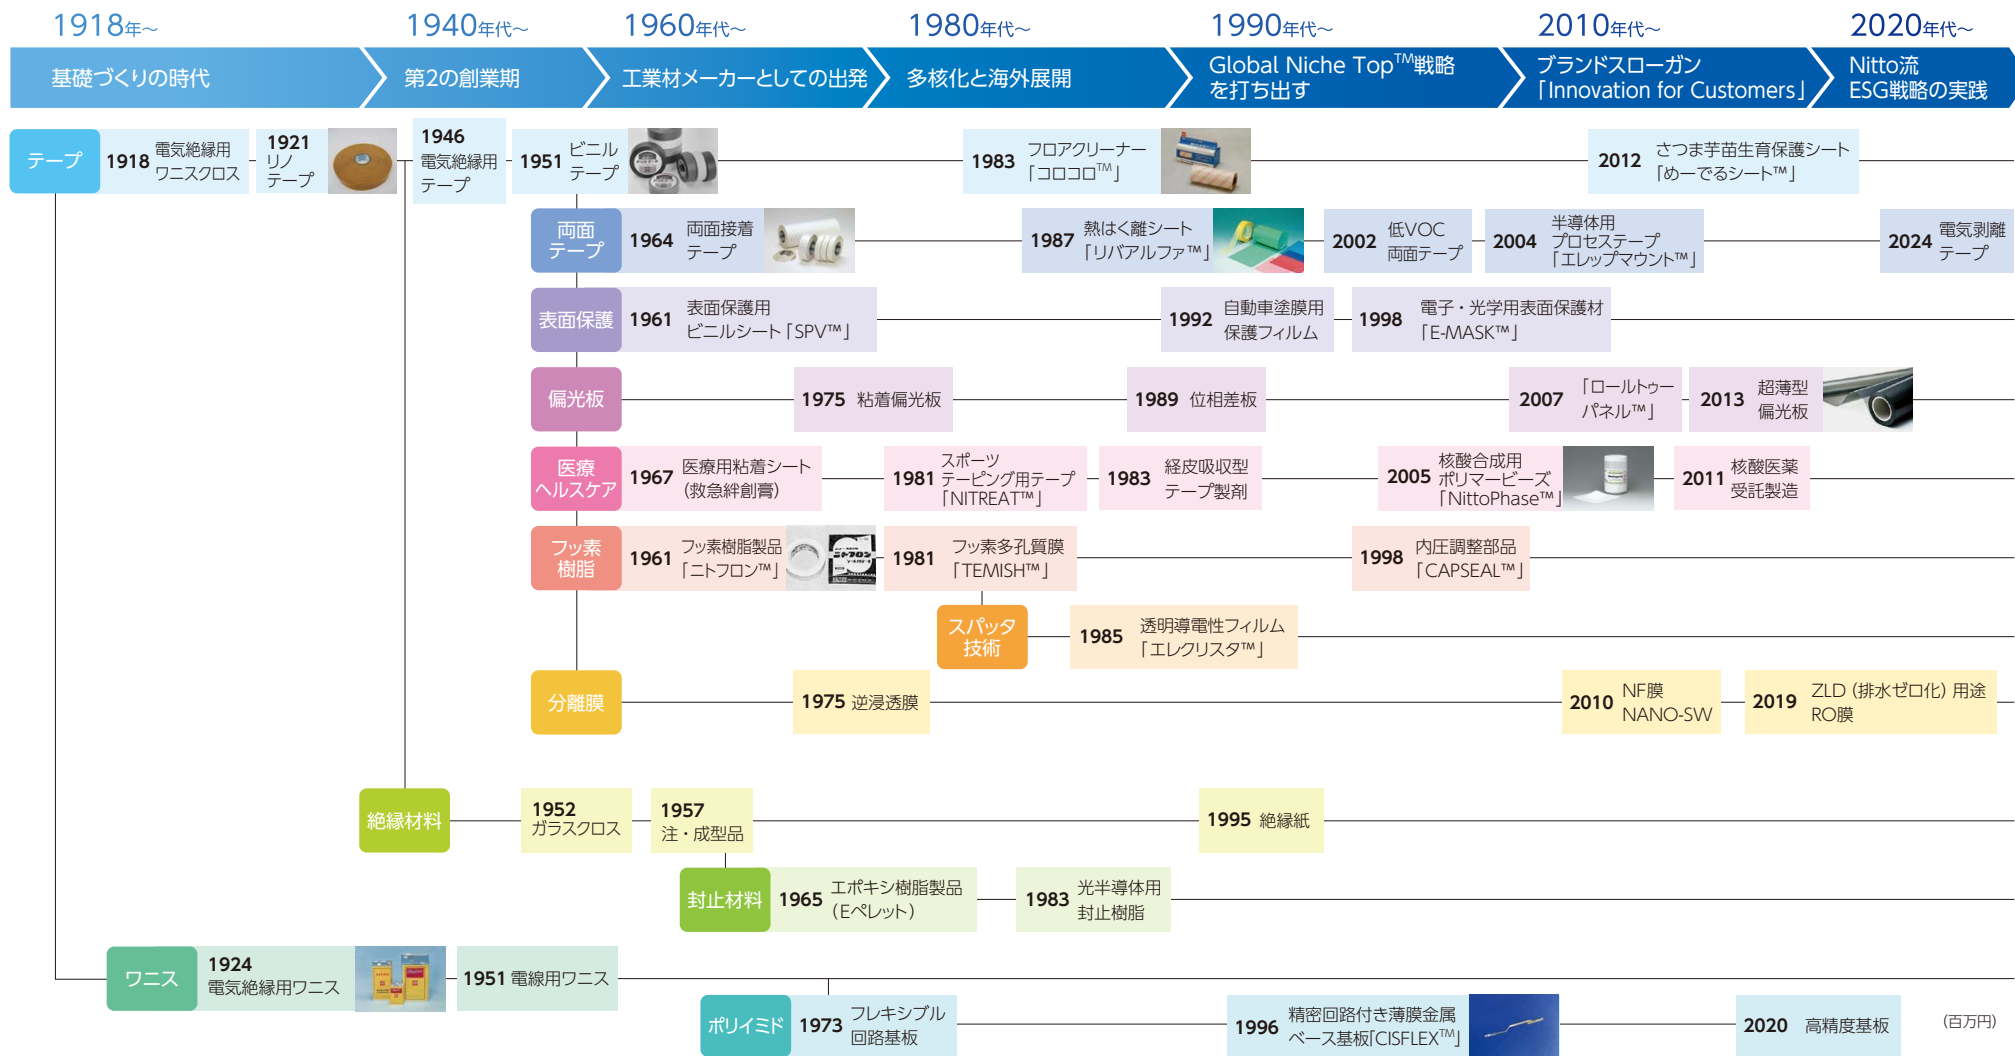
1918年~ 1940年代~ 1960年代~ 1980年代~ 1990年代~ 2010年代~ 2020年代~

基礎づくりの時代
第2の創業期
工業材メーカーとしての出発
多核化と海外展開
Global Niche Top$^{TM}$戦略を打ち出す
ブランドスローガン「Innovation for Customers」
Nitto流 ESG戦略の実践

テープ
1918 電気絶縁用ワニスクロス
1921 リノテープ
1946 電気絶縁用テープ
1951 ビニルテープ
1983 フロアクリーナー「コロコロ$^{TM}$」
2012 さつま芋苗生育保護シート「めーでるシート™」

両面テープ
1964 両面接着テープ
1987 熱はく離シート「リバアルファ™」
2002 低VOC両面テープ
2004 半導体用プロセステープ「エレップマウント™」
2024 電気剥離テープ

表面保護
1961 表面保護用ビニルシート「SPV™」
1992 自動車塗膜用保護フィルム
1998 電子・光学用表面保護材「E-MASK™」

偏光板
1975 粘着偏光板
1989 位相差板
2007 「ロールトゥーパネル™」
2013 超薄型偏光板

医療ヘルスケア
1967 医療用粘着シート（救急絆創膏）
1981 スポーツテーピング用テープ「NITREAT™」
1983 経皮吸収型テープ製剤
2005 核酸合成用ポリマービーズ「NittoPhase™」
2011 核酸医薬受託製造

フッ素樹脂
1961 フッ素樹脂製品「ニトフロン™」
1981 フッ素多孔質膜「TEMISH™」
1998 内圧調整部品「CAPSEAL™」

スパッタ技術
1985 透明導電性フィルム「エレクリスタ™」

分離膜
1975 逆浸透膜
2010 NF膜 NANO-SW
2019 ZLD（排水ゼロ化）用途RO膜

絶縁材料
1952 ガラスクロス
1957 注・成型品
1995 絶縁紙

封止材料
1965 エポキシ樹脂製品（Eペレット）
1983 光半導体用封止樹脂

ワニス
1924 電気絶縁用ワニス
1951 電線用ワニス

ポリイミド
1973 フレキシブル回路基板
1996 精密回路付き薄膜金属ベース基板「CISFLEX$^{TM}$」
2020 高精度基板

（百万円）